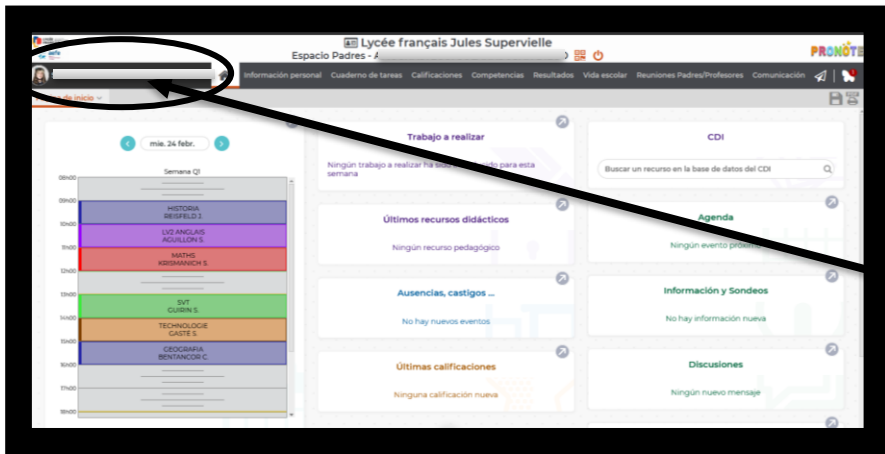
Lycée français Jules Supervielle
Espacio Padres - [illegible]
PRONOTE

Información personal Cuaderno de tareas Calificaciones Competencias Resultados Vida escolar Reuniones Padres/Profesores Comunicación

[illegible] de inicio

mie. 24 febr.
Semana Q1

08h00
09h00
10h00
11h00
12h00
13h00
14h00
15h00
16h00
17h00
18h00

HISTORIA
REISFELD J.

LV2 ANGLAIS
AGUILLON S.

MATHS
KRISMANICH S.

SVT
GUIRIN S.

TECHNOLOGIE
GASTÉ S.

GEOGRAFIA
BENTANCOR C.

Trabajo a realizar
Ningún trabajo a realizar ha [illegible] para esta semana

Últimos recursos didácticos
Ningún recurso pedagógico

Ausencias, castigos ...
No hay nuevos eventos

Últimas calificaciones
Ninguna calificación nueva

CDI
Buscar un recurso en la base de datos del CDI

Agenda
Ningún evento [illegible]

Información y Sondeos
No hay información nueva

Discusiones
Ningún nuevo mensaje